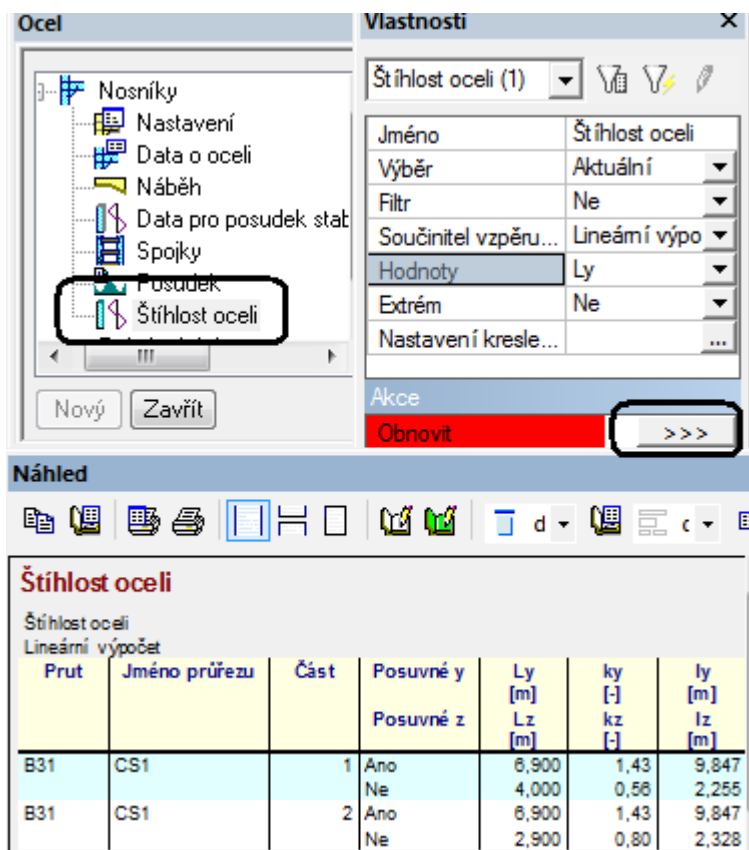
Ocel

Nosníky
Nastavení
Data o oceli
Náběh
Data pro posudek stab
Spojky
Posudek
Štíhlost oceli

Nový
Zavřít

Vlastnosti ×

Štíhlost oceli (1)

| Jméno | Štíhlost oceli |
|---|---|
| Výběr | Aktuální |
| Filtr | Ne |
| Součinitel vzpěru... | Lineární výpo |
| Hodnoty | Ly |
| Extrém | Ne |
| Nastavení kresle... | ... |

Akce
Obnovit >>>

Náhled

d c

Štíhlost oceli

Štíhlost oceli
Lineární výpočet

| Prut | Jméno průřezu | Část | Posuvné y<br>Posuvné z | Ly [m]<br>Lz [m] | ky [-]<br>kz [-] | ly [m]<br>lz [m] |
|---|---|---|---|---|---|---|
| B31 | CS1 | 1 | Ano | 6,900 | 1,43 | 9,847 |
| | | | Ne | 4,000 | 0,56 | 2,255 |
| B31 | CS1 | 2 | Ano | 6,900 | 1,43 | 9,847 |
| | | | Ne | 2,900 | 0,80 | 2,328 |